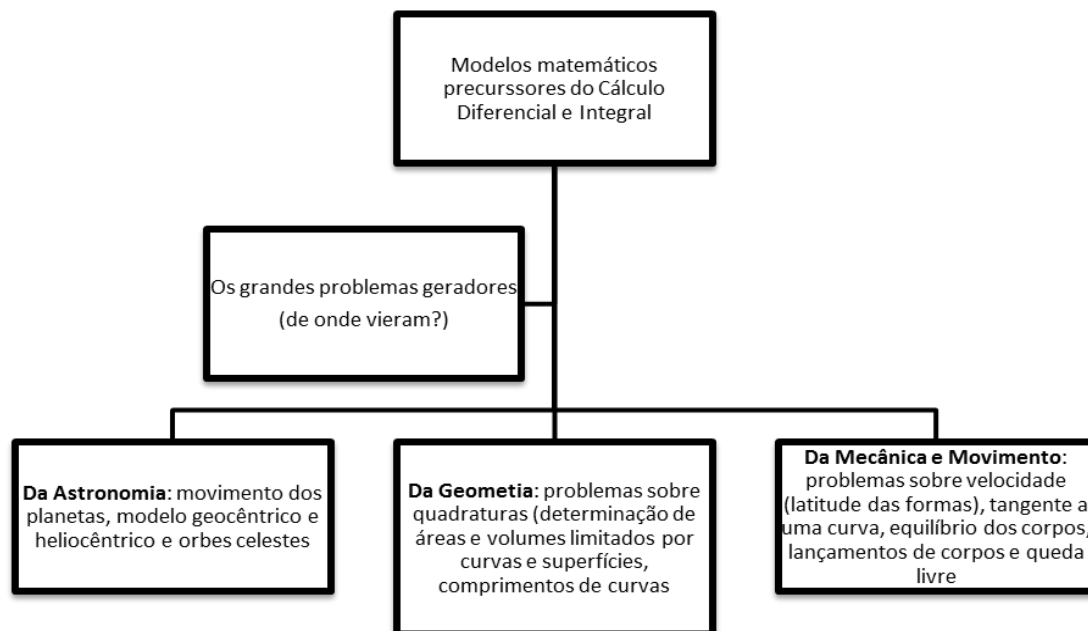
Modelos matemáticos precurssores do Cálculo Diferencial e Integral

Os grandes problemas geradores (de onde vieram?)

Da Astronomia: movimento dos planetas, modelo geocêntrico e heliocêntrico e orbes celestes

Da Geometia: problemas sobre quadraturas (determinação de áreas e volumes limitados por curvas e superfícies, comprimentos de curvas

Da Mecânica e Movimento: problemas sobre velocidade (latitude das formas), tangente a uma curva, equilíbrio dos corpos, lançamentos de corpos e queda livre